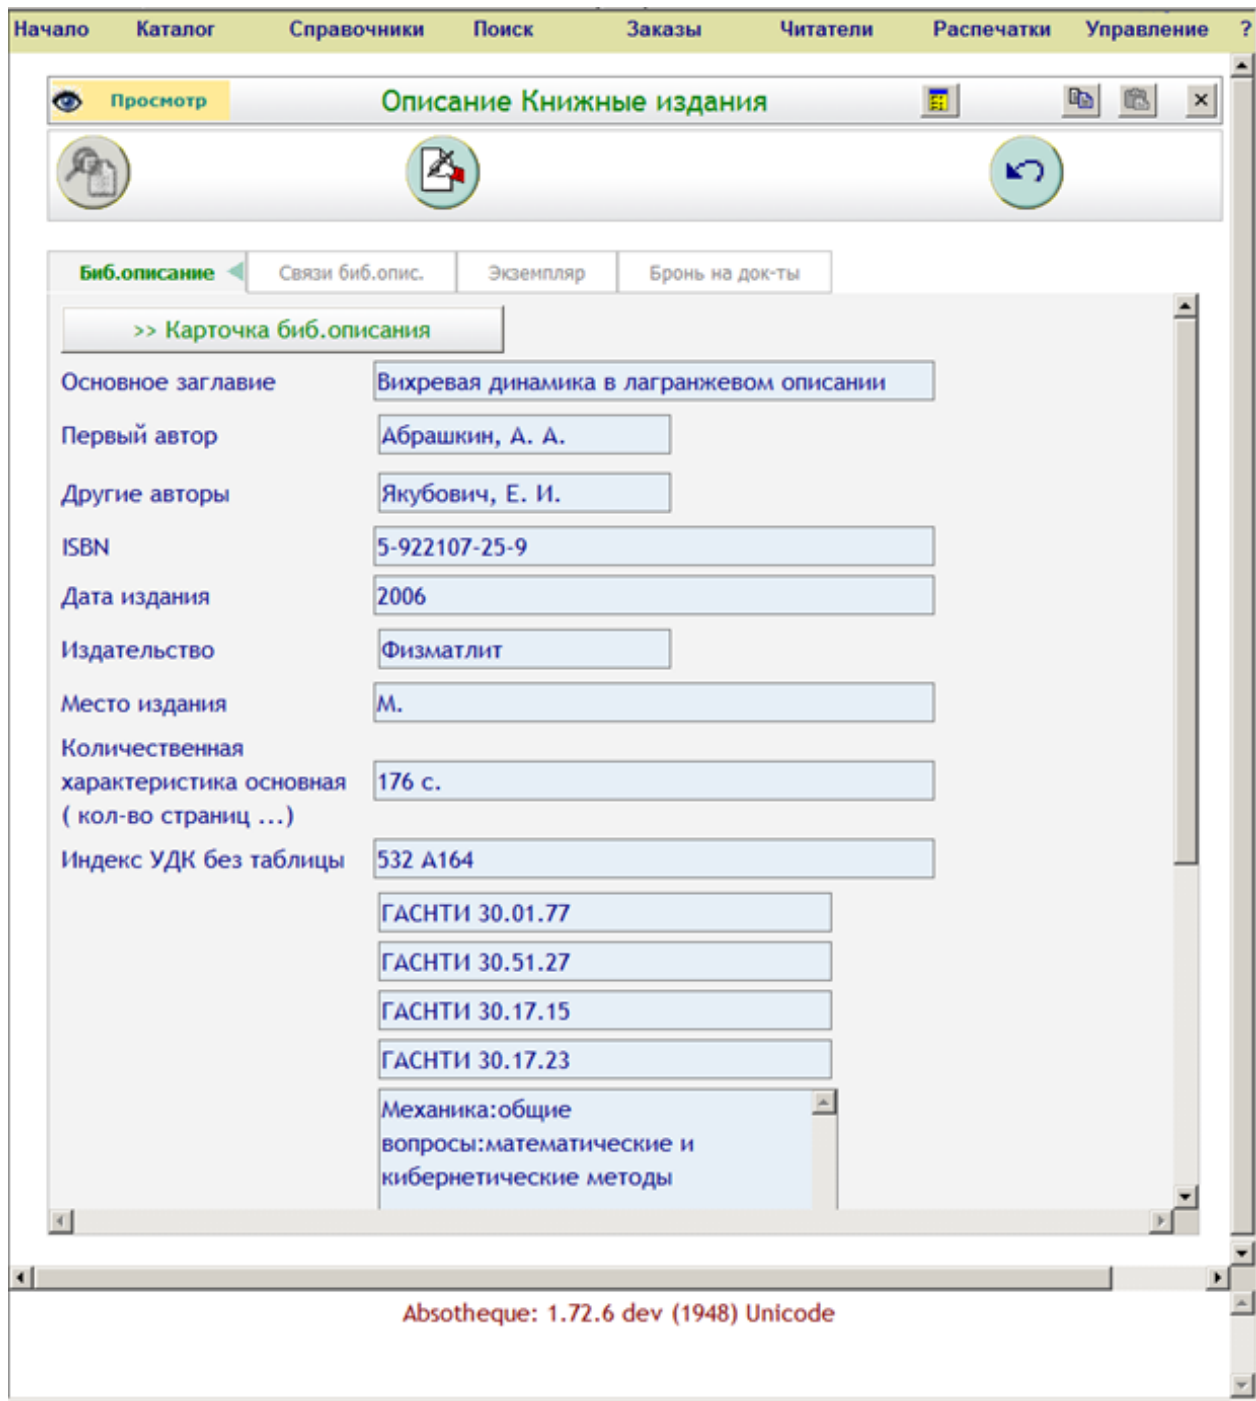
Начало Каталог Справочники Поиск Заказы Читатели Распечатки Управление ?

Просмотр

Описание Книжные издания

Биб.описание | Связи биб.опис. | Экземпляр | Бронь на док-ты

>> Карточка биб.описания

Основное заглавие | Вихревая динамика в лагранжевом описании
Первый автор | Абрашкин, А. А.
Другие авторы | Якубович, Е. И.
ISBN | 5-922107-25-9
Дата издания | 2006
Издательство | Физматлит
Место издания | М.
Количественная характеристика основная ( кол-во страниц ...) | 176 с.
Индекс УДК без таблицы | 532 А164

ГАСНТИ 30.01.77
ГАСНТИ 30.51.27
ГАСНТИ 30.17.15
ГАСНТИ 30.17.23
Механика:общие вопросы:математические и кибернетические методы

Absotheque: 1.72.6 dev (1948) Unicode